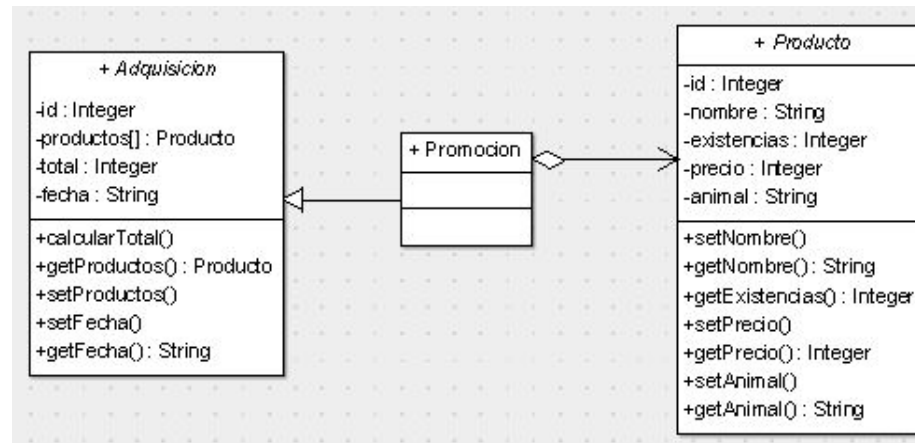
+ Adquisicion

-id : Integer
-productos[] : Producto
-total : Integer
-fecha : String

+calcularTotal()
+getProductos() : Producto
+setProductos()
+setFecha()
+getFecha(): String

+ Promocion

+ Producto

-id : Integer
-nombre : String
-existencias : Integer
-precio : Integer
-animal : String

+setNombre()
+getNombre(): String
+getExistencias() : Integer
+setPrecio()
+getPrecio(): Integer
+setAnimal()
+getAnimal() : String